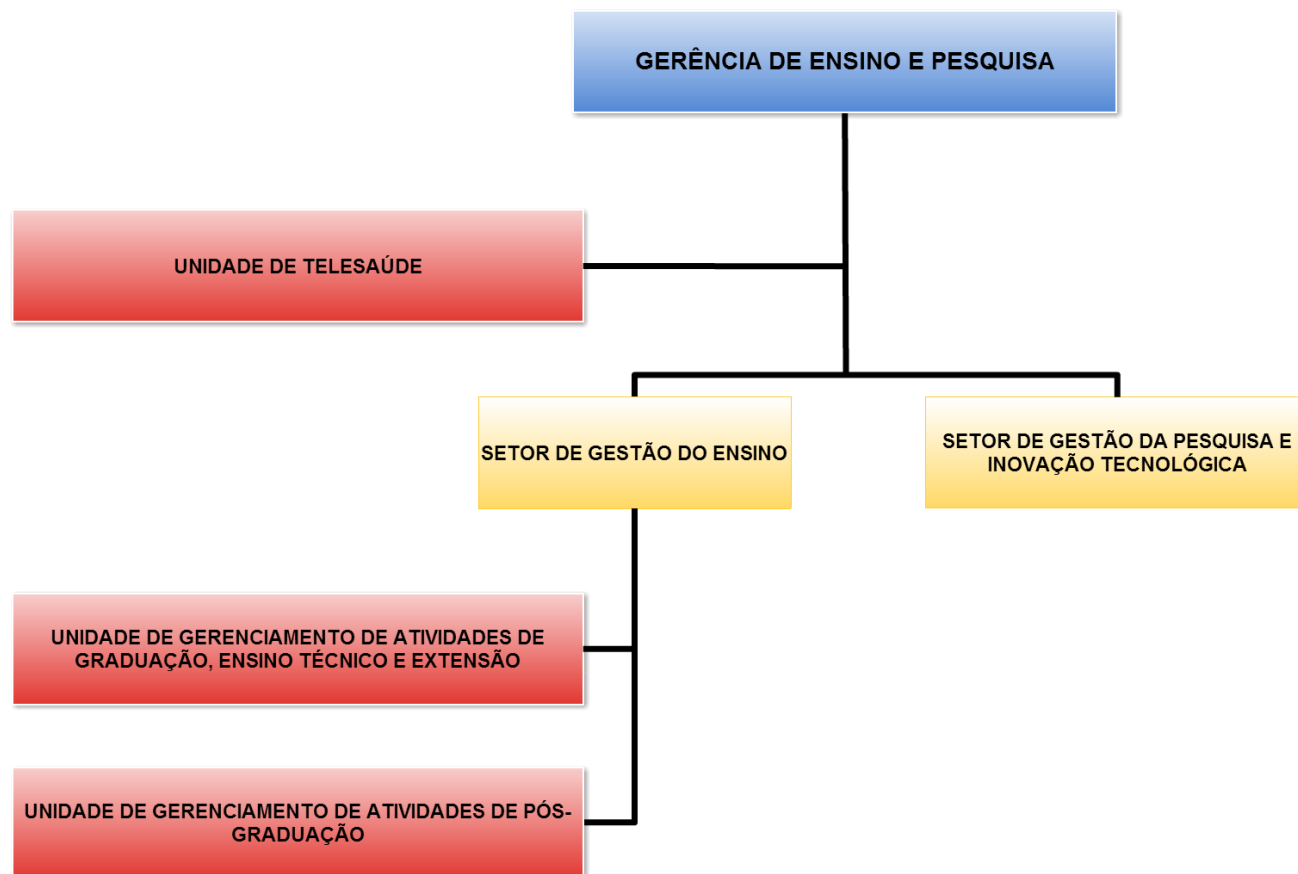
GERÊNCIA DE ENSINO E PESQUISA

UNIDADE DE TELESAÚDE

SETOR DE GESTÃO DO ENSINO

SETOR DE GESTÃO DA PESQUISA E INOVAÇÃO TECNOLÓGICA

UNIDADE DE GERENCIAMENTO DE ATIVIDADES DE GRADUAÇÃO, ENSINO TÉCNICO E EXTENSÃO

UNIDADE DE GERENCIAMENTO DE ATIVIDADES DE PÓS-GRADUAÇÃO